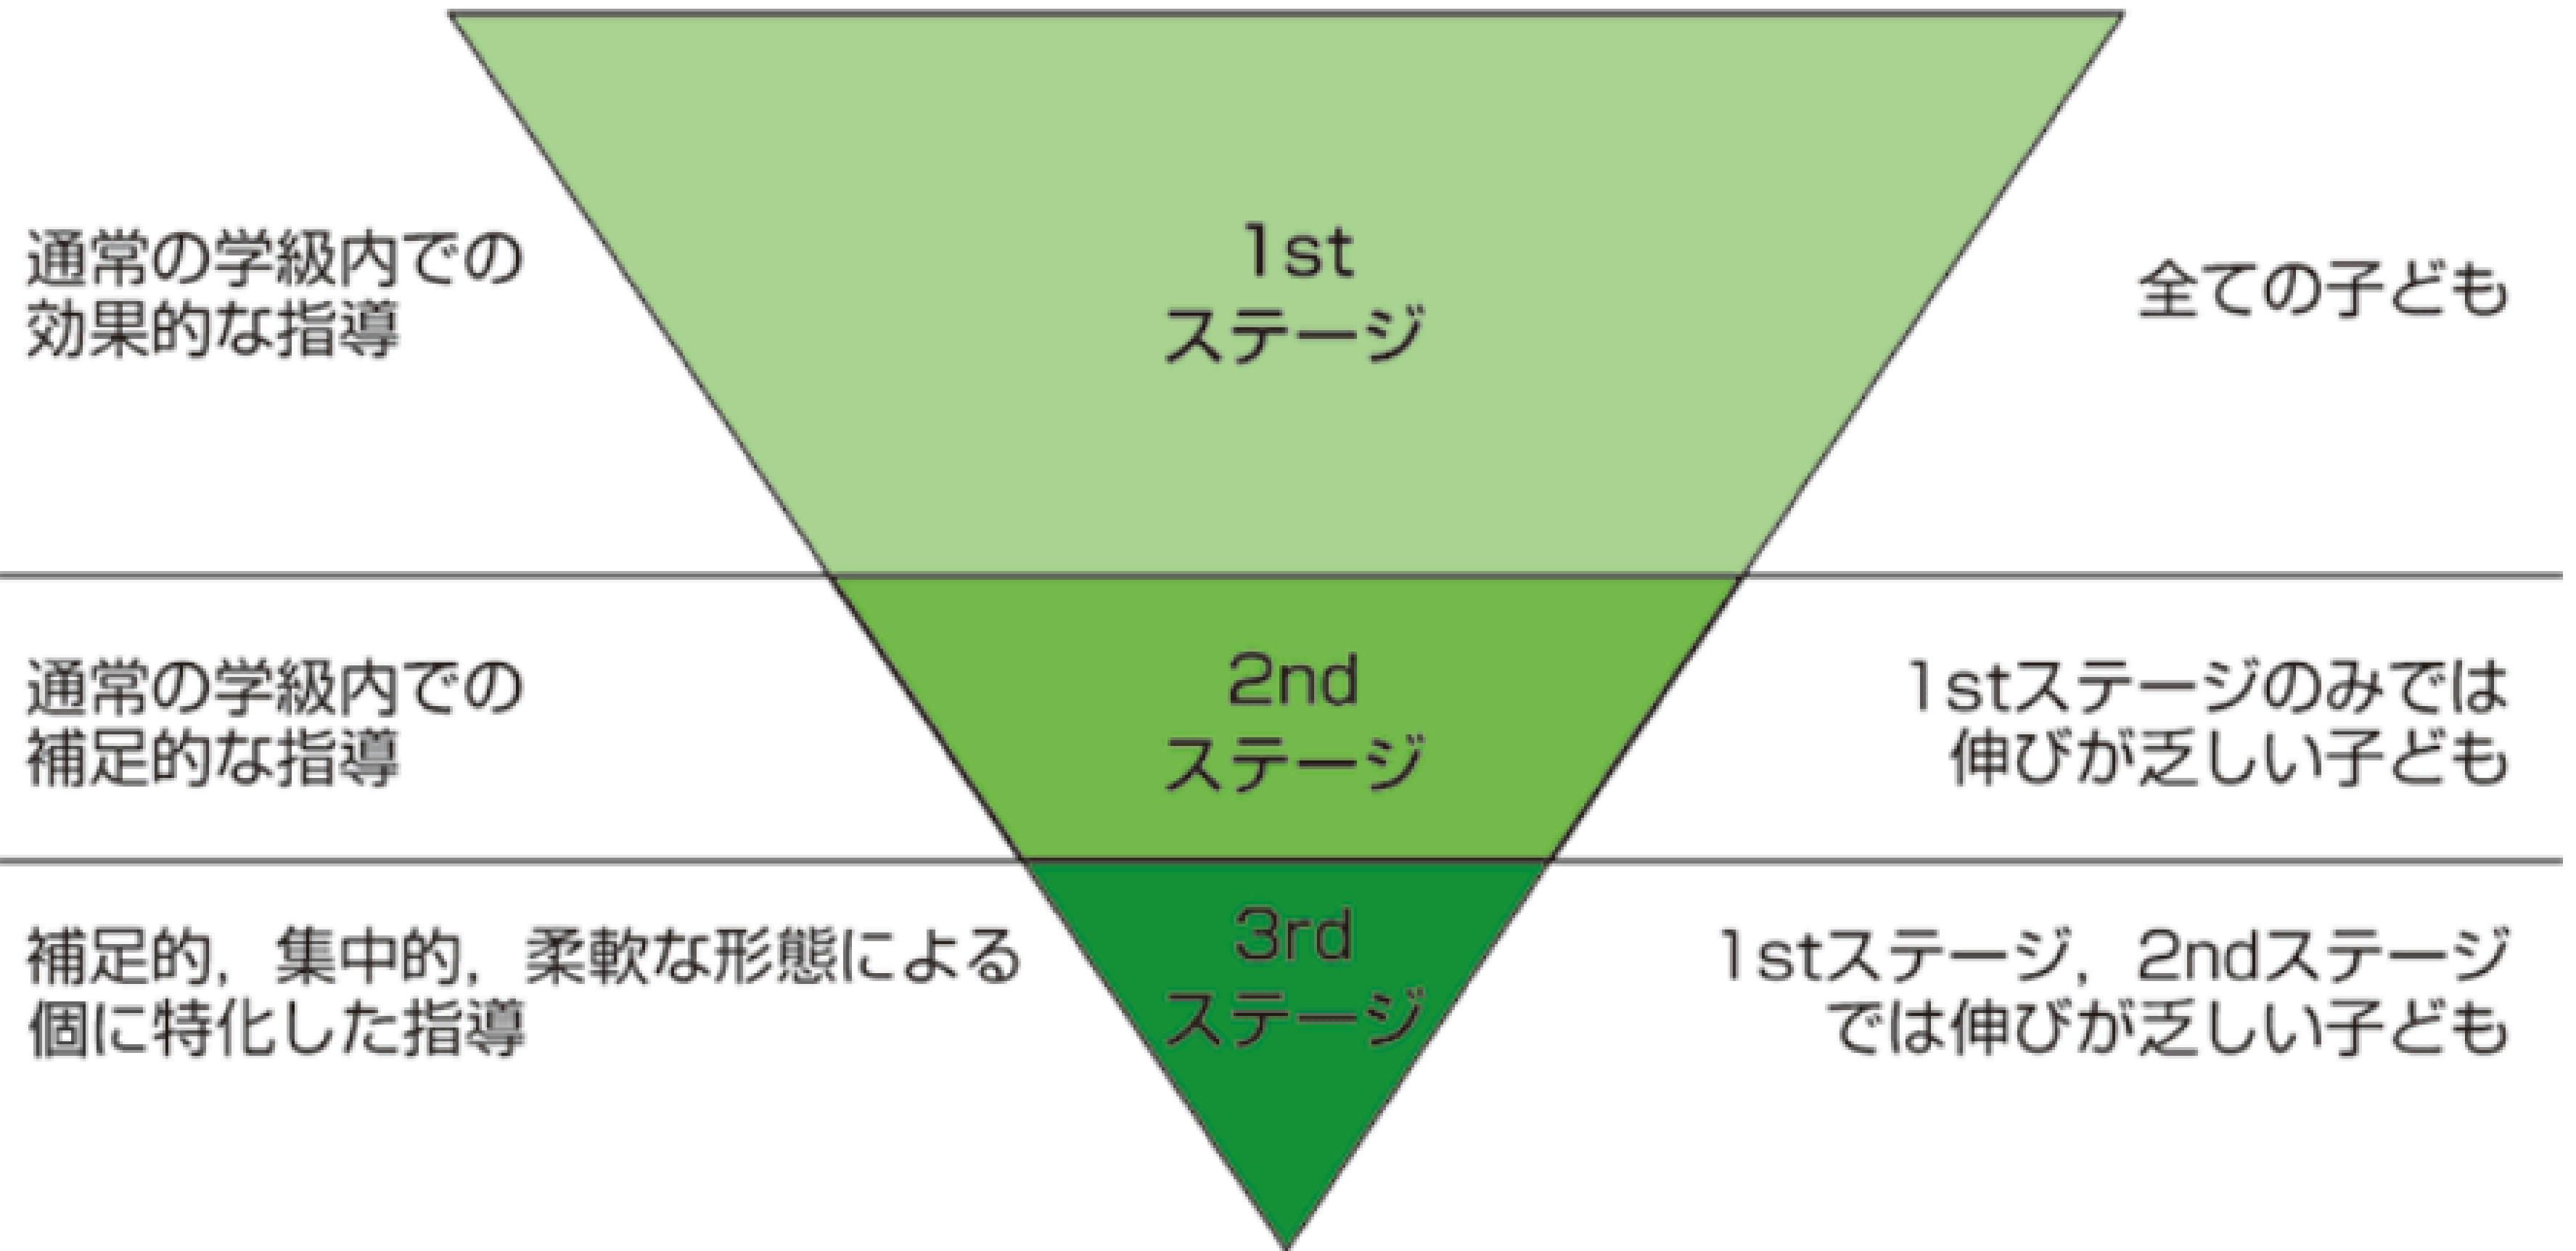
通常の学級内での効果的な指導

1st
ステージ

全ての子ども

通常の学級内での補足的な指導

2nd
ステージ

1stステージのみでは伸びが乏しい子ども

補足的，集中的，柔軟な形態による個に特化した指導

3rd
ステージ

1stステージ，2ndステージでは伸びが乏しい子ども